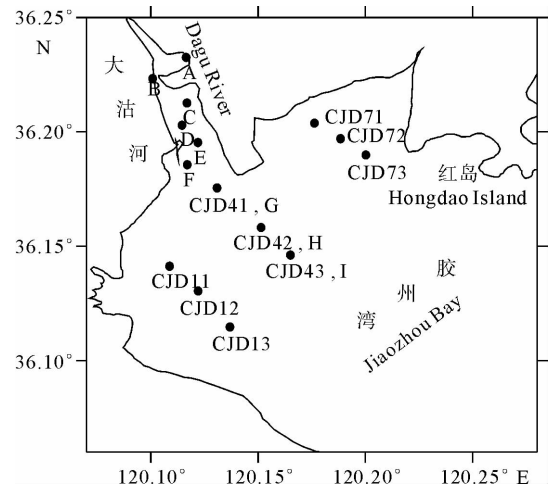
36.25°
N
Dagu River
大
沽
河
A
B
C
D
E
F
CJD71
CJD72
CJD73
红岛
Hongdao Island
36.20°
36.15°
36.10°
CJD41 , G
CJD42 , H
CJD43 , I
CJD11
CJD12
CJD13
胶
州
湾
Jiaozhou Bay
120.10°
120.15°
120.20°
120.25° E